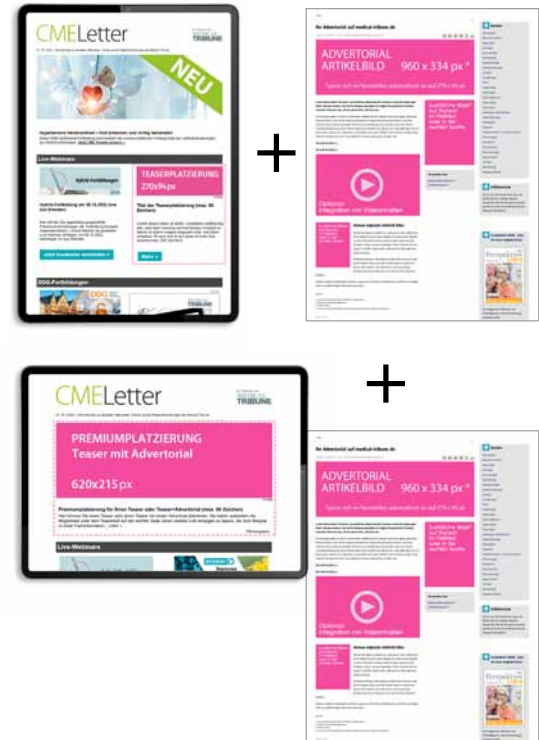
CMELetter

TRIBUNE

NEU

Live-Webinare

TEASERPLATZIERUNG
270x94px

Mehr »

+

Ihr Advertorial auf medical-tribune.de

ADVERTORIAL ARTIKELBILD 960 x 334 px*

Optional: Integration von Videoinhalten

CMELetter

TRIBUNE

PREMIUMPLATZIERUNG
Teaser mit Advertorial

620x215 px

Live-Webinare

+

Ihr Advertorial auf medical-tribune.de

ADVERTORIAL ARTIKELBILD 960 x 334 px*

Optional: Integration von Videoinhalten